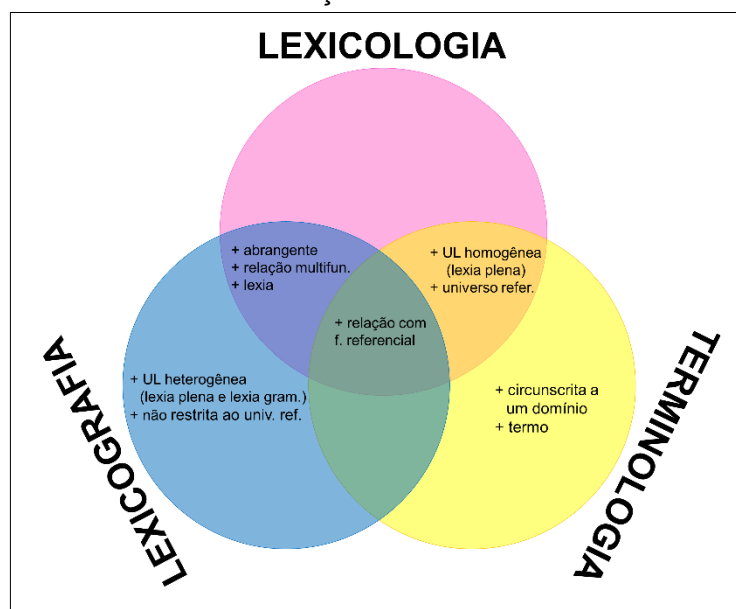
LEXICOLOGIA

+ abrangente
+ relação multifun.
+ lexia

+ UL homogênea (lexia plena)
+ universo refer.

+ relação com f. referencial

+ UL heterogênea (lexia plena e lexia gram.)
+ não restrita ao univ. ref.

+ circunscrita a um domínio
+ termo

LEXICOGRAFIA

TERMINOLOGIA